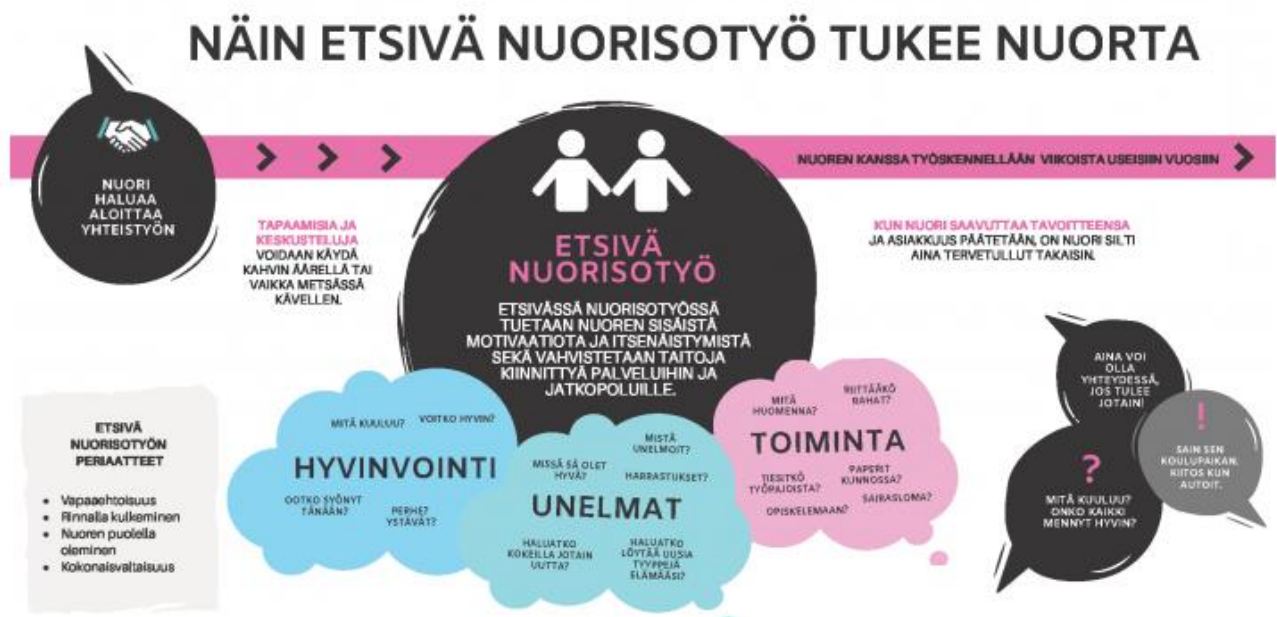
NÄIN ETSIVÄ NUORISOTYÖ TUKEE NUORTA

NUORI HALUAA ALOITTAA YHTEISTYÖN

NUOREN KANSSA TYÖSKENNELLÄÄN VIIKOISTA USEISIIN VUOSIIN

TAPAAMISIA JA KESKUSTELUJA VOIDAAN KÄYDÄ KAHVIN ÄÄRELLÄ TAI VAIKKA METSÄSSÄ KÄVELLEN.

ETSIVÄ NUORISOTYÖ

ETSIVÄSSÄ NUORISOTYÖSSÄ TUETAAN NUOREN SISÄISTÄ MOTIVAATIOTA JA ITSENÄISTYMISTÄ SEKÄ VAHVISTETAAN TAITOJA KIINNITTYÄ PALVELUIHIN JA JATKOPOLUILLE.

KUN NUORI SAAVUTTAA TAVOITTEENSA JA ASIAKKUUS PÄÄTETÄÄN, ON NUORI SILTI AINA TERVETULLUT TAKAISIN.

ETSIVÄ NUORISOTYÖN PERIAATTEET
- Vapaaehtoisuus
- Rinnalla kulkeminen
- Nuoren puolella oleminen
- Kokonaisvaltaisuus

MITÄ KUULUU? VOITKO HYVIN?
HYVINVOINTI
OOTKO SYÖNYT TÄNÄÄN? PERHE? YSTÄVÄT?

MISSÄ SÄ OLET HYVÄ? MISTÄ UNELMOIT? HARRASTUKSET?
UNELMAT
HALUATKO KOKEILLA JOTAIN UUTTA? HALUATKO LÖYTÄÄ UUSIA TYYPPEJÄ ELÄMÄÄSI?

MITÄ HUOMENNA? RIITTÄÄKÖ RAHAT?
TOIMINTA
TIESITKÖ TYÖPAJOISTA? PAPERIT KUNNOSSA? SAIRASLOMA? OPISKELEMAAN?

AINA VOI OLLA YHTEYDESSÄ, JOS TULEE JOTAIN!

!
SAIN SEN KOULUPAIKAN. KIITOS KUN AUTOIT.

?
MITÄ KUULUU? ONKO KAIKKI MENNYT HYVIN?